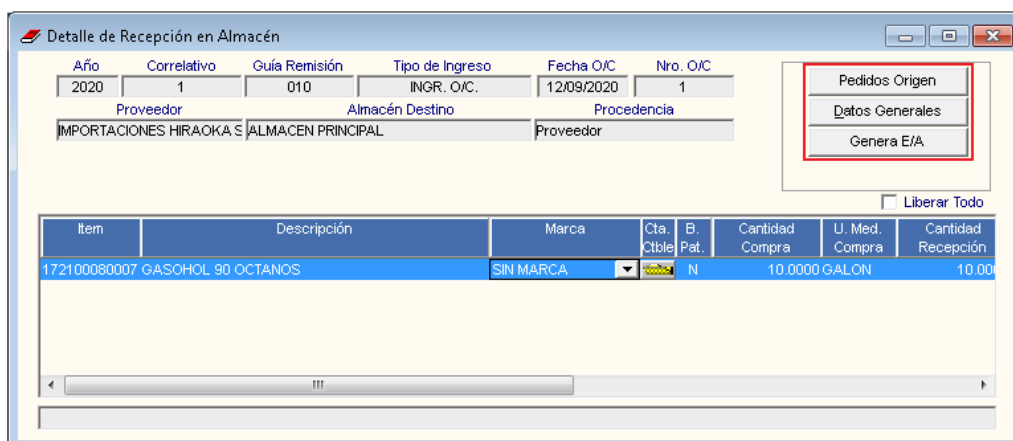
Detalle de Recepción en Almacén

| Año | Correlativo | Guía Remisión | Tipo de Ingreso | Fecha O/C | Nro. O/C |
|---|---|---|---|---|---|
| 2020 | 1 | 010 | INGR. O/C. | 12/09/2020 | 1 |

| Proveedor | Almacén Destino | Procedencia |
|---|---|---|
| IMPORTACIONES HIRAOKA S | ALMACEN PRINCIPAL | Proveedor |

Pedidos Origen
Datos Generales
Genera E/A

Liberar Todo

| Item | Descripción | Marca | Cta. Ctble | B. Pat. | Cantidad Compra | U. Med. Compra | Cantidad Recepción |
|---|---|---|---|---|---|---|---|
| 172100080007 | GASOHOL 90 OCTANOS | SIN MARCA | | N | 10.0000 | GALON | 10.00 |